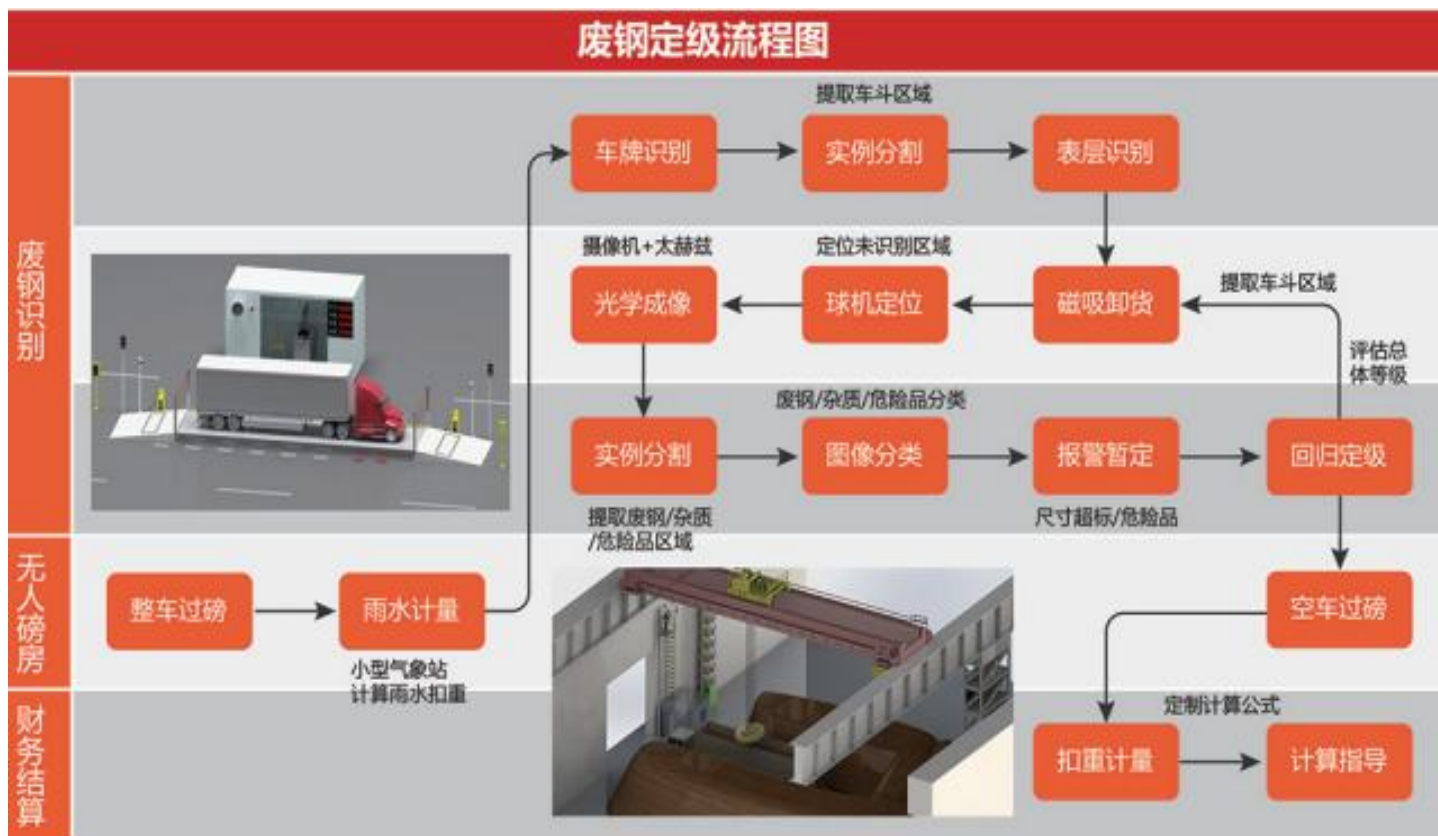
废钢定级流程图

废钢识别

提取车斗区域

车牌识别

实例分割

表层识别

摄像机+太赫兹

定位未识别区域

光学成像

球机定位

磁吸卸货

提取车斗区域

评估总体等级

废钢/杂质/危险品分类

实例分割

图像分类

报警暂定

回归定级

提取废钢/杂质/危险品区域

尺寸超标/危险品

无人磅房

整车过磅

雨水计量

小型气象站
计算雨水扣重

空车过磅

财务结算

定制计算公式

扣重计量

计算指导